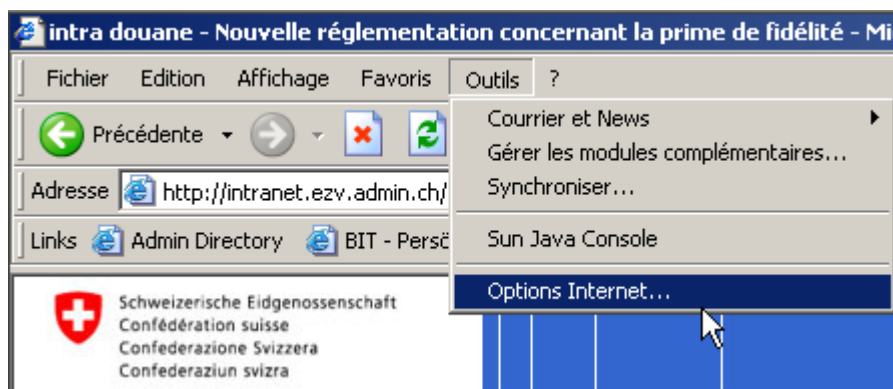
intra douane - Nouvelle réglementation concernant la prime de fidélité - Mi

Fichier Edition Affichage Favoris Outils ?

Précédente

Adresse http://intranet.ezv.admin.ch/

Links Admin Directory BIT - Pers

Courrier et News
Gérer les modules complémentaires...
Synchroniser...
Sun Java Console
Options Internet...

Schweizerische Eidgenossenschaft
Confédération suisse
Confederazione Svizzera
Confederaziun svizra